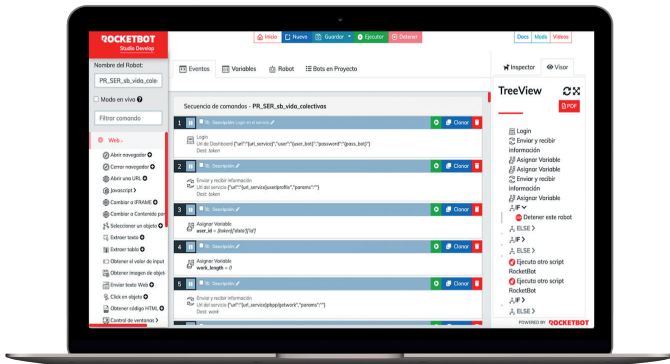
ROCKETBOT
Studio Develop

Inicio | Nuevo | Guardar | Ejecutar | Detener

Docs | Modo | Videos

Nombre del Robot:
PR_SER_sb_vida_cole
Modo en vivo
Filtrar comando

Web
Abrir navegador
Cerrar navegador
Abrir una URL
Javascript
Cambiar a IFRAME
Cambiar a Contenido pa
Seleccionar un objeto
Extraer texto
Extraer tabla
Obtener el valor de input
Obtener imagen de obje
Enviar texto Web
Click en objeto
Obtener código HTML
Control de ventanas

Eventos | Variables | Robot | Bots en Proyecto

Secuencia de comandos - PR_SER_sb_vida_colectivos

1 | Descripción: Login en el servicio | Clonar
Login
Url del Dashboard {"url":"{url_servicio}","user":"{user_bot}","password":"{pass_bot}"}
Dest: token

2 | Descripción | Clonar
Enviar y recibir información
Url del servicio {"url":"{url_servicio}userprofile","params":""}
Dest: info

3 | Descripción | Clonar
Asignar Variable
user_id = {token}["data"]["id"]

4 | Descripción | Clonar
Asignar Variable
work_length = 0

5 | Descripción | Clonar
Enviar y recibir información
Url del servicio {"url":"{url_servicio}pbppl/getwork","params":""}
Dest: work

Inspector | Visor

TreeView
PDF
Login
Enviar y recibir información
Asignar Variable
Asignar Variable
Enviar y recibir información
Asignar Variable
IF
Detener este robot
ELSE
IF
ELSE
Ejecuta otro script RocketBot
Ejecuta otro script RocketBot
IF
ELSE

POWERED BY ROCKETBOT